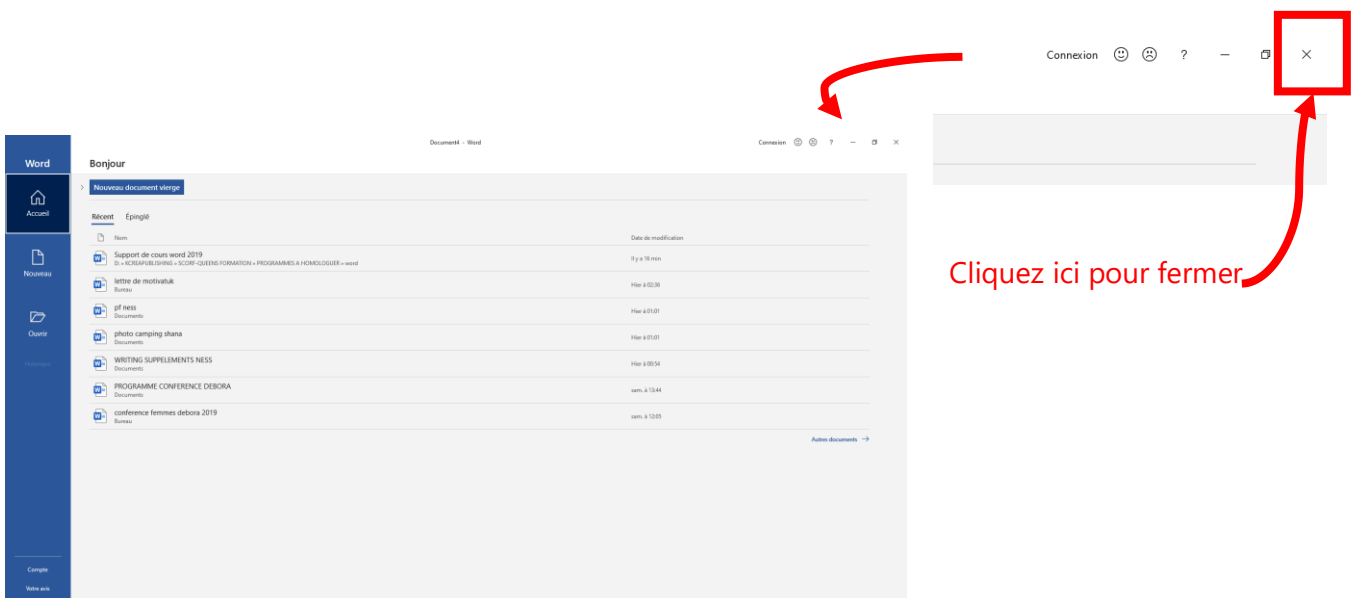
Connexion ? – ✕

Document4 - Word

Connexion ? – ✕

Word

Accueil

Nouveau

Ouvrir

Bonjour

Nouveau document vierge

Récent Épinglé

Nom

Date de modification

Support de cours word 2019
D: » KCREAPUBLISHING » SCORF-QUEENS FORMATION » PROGRAMMES A HOMOLOGUER » word

Il y a 18 min

lettre de motivatuk
Bureau

Hier à 02:36

pf ness
Documents

Hier à 01:01

photo camping shana
Documents

Hier à 01:01

WRITING SUPPELEMENTS NESS
Documents

Hier à 00:54

PROGRAMME CONFERENCE DEBORA
Documents

sam. à 13:44

conference femmes debora 2019
Bureau

sam. à 12:05

Autres documents →

Compte

Votre avis

Cliquez ici pour fermer